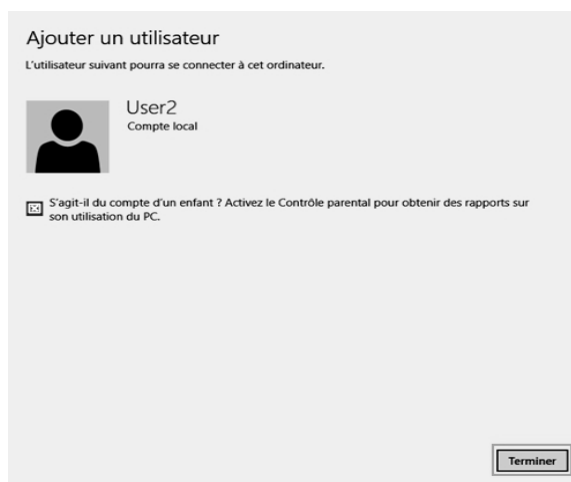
Ajouter un utilisateur

L'utilisateur suivant pourra se connecter à cet ordinateur.

User2
Compte local

S'agit-il du compte d'un enfant ? Activez le Contrôle parental pour obtenir des rapports sur son utilisation du PC.

Terminer